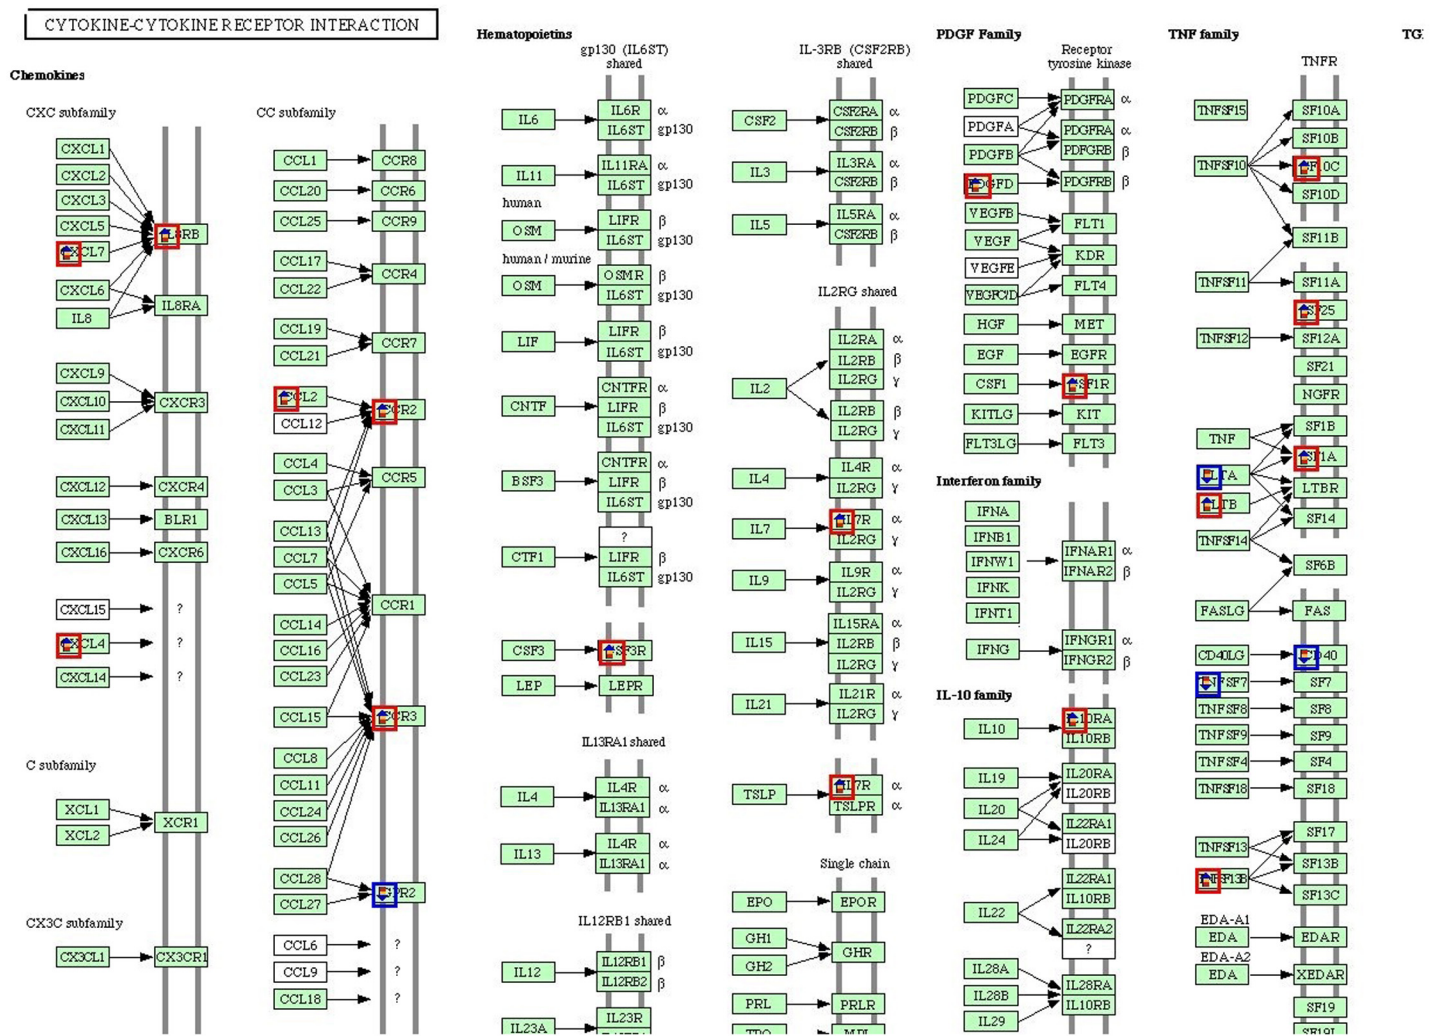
CYTOKINE-CYTOKINE RECEPTOR INTERACTION

Chemokines

CXC subfamily

CXCL1
CXCL2
CXCL3
CXCL5
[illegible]CL7
CXCL6
IL8
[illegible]RB
IL8RA

CXCL9
CXCL10
CXCL11
CXCR3

CXCL12
CXCR4
CXCL13
BLR1
CXCL16
CXCR6

CXCL15
?
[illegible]CL4
?
CXCL14
?

C subfamily

XCL1
XCL2
XCR1

CX3C subfamily

CX3CL1
CX3CR1

CC subfamily

CCL1
CCR8
CCL20
CCR6
CCL25
CCR9
CCL17
CCL22
CCR4
CCL19
CCL21
CCR7
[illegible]L2
CCL12
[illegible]R2
CCL4
CCL3
CCR5
CCL13
CCL7
CCL5
CCR1
CCL14
CCL16
CCL23
CCL15
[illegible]R3
CCL8
CCL11
CCL24
CCL26
CCL28
CCL27
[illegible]R2
CCL6
?
CCL9
?
CCL18
?

Hematopoietins

gp130 (IL6ST) shared

IL6
IL6R α
IL6ST gp130
IL11
IL11RA α
IL6ST gp130
human
OSM
LIFR β
IL6ST gp130
human / murine
OSM
OSMR β
IL6ST gp130
LIF
LIFR β
IL6ST gp130
CNTF
CNTFR α
LIFR β
IL6ST gp130
BSF3
CNTFR α
LIFR β
IL6ST gp130
CTF1
?
LIFR β
IL6ST gp130

CSF3
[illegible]F3R
LEP
LEPR

IL13RA1 shared

IL4
IL4R α
IL13RA1 α
IL13
IL4R α
IL13RA1 α

IL12RB1 shared

IL12
IL12RB1 β
IL12RB2 β
IL23A
IL23R

IL-3RB (CSF2RB) shared

CSF2
CSF2RA α
CSF2RB β
IL3
IL3RA α
CSF2RB β
IL5
IL5RA α
CSF2RB β

IL2RG shared

IL2
IL2RA α
IL2RB β
IL2RG γ
IL2RB β
IL2RG γ
IL4
IL4R α
IL2RG γ
IL7
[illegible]7R α
IL2RG γ
IL9
IL9R α
IL2RG γ
IL15
IL15RA α
IL2RB β
IL2RG γ
IL21
IL21R α
IL2RG γ

TSLP
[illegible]7R α
TSLPR α

Single chain

EPO
EPOR
GH1
GH2
GHR
PRL
PRLR
TPO
MPL

PDGF Family

Receptor tyrosine kinase

PDGFC
PDGFA
PDGFB
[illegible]GFD
PDGFRA α
PDGFRA α
PDGFRB β
PDGFRB β
VEGFB
VEGF
VEGFE
VEGFC/D
FLT1
KDR
FLT4
HGF
MET
EGF
EGFR
CSF1
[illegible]F1R
KITLG
KIT
FLT3LG
FLT3

Interferon family

IFNA
IFNB1
IFNW1
IFNK
IFNT1
IFNAR1 α
IFNAR2 β
IFNG
IFNGR1 α
IFNGR2 β

IL-10 family

IL10
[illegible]0RA
IL10RB
IL19
IL20
IL24
IL20RA
IL20RB
IL22RA1
IL20RB
IL22
IL22RA1
IL10RB
IL22RA2
?
IL28A
IL28B
IL29
IL28RA
IL10RB

TNF family

TNFR

TNFSF15
TNFSF10
SF10A
SF10B
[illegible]0C
SF10D
SF11B
TNFSF11
SF11A
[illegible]25
TNFSF12
SF12A
SF21
NGFR
TNF
SF1B
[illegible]1A
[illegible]TA
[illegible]TB
LTBR
SF14
TNFSF14
SF6B
FASLG
FAS
CD40LG
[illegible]40
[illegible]SF7
SF7
TNFSF8
SF8
TNFSF9
SF9
TNFSF4
SF4
TNFSF18
SF18
TNFSF13
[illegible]13B
SF17
SF13B
SF13C
EDA-A1
EDA
EDAR
EDA-A2
EDA
XEDAR
SF19
SF19L

TG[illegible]